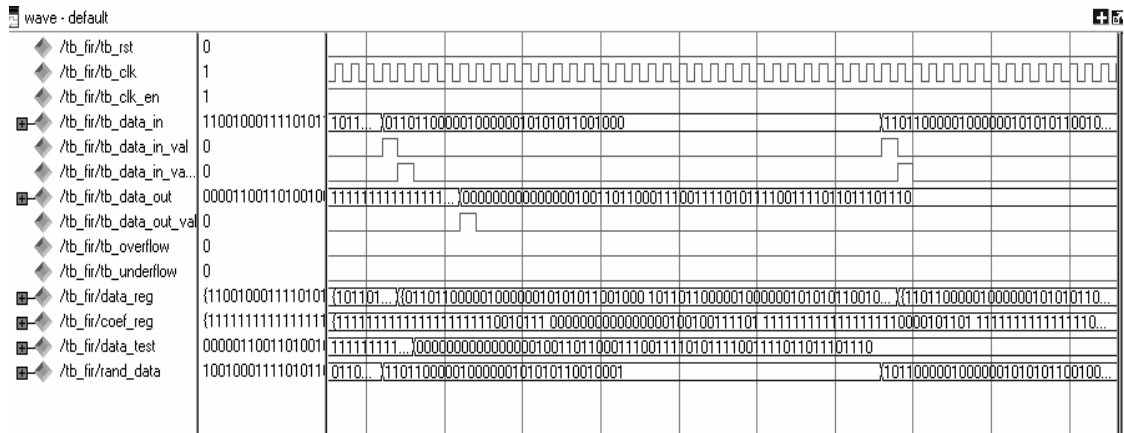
wave - default

| Signal | Value | |
|---|---|---|
| /tb_fir/tb_rst | 0 | |
| /tb_fir/tb_clk | 1 | |
| /tb_fir/tb_clk_en | 1 | |
| /tb_fir/tb_data_in | 1100100011110101 | 1011... 0110110000010000001010101100100 11011000001000000101010110010... |
| /tb_fir/tb_data_in_val | 0 | |
| /tb_fir/tb_data_in_va... | 0 | |
| /tb_fir/tb_data_out | 0000110011010010 | 11111111111111... 0000000000000001001101100011100111101011110011110110111101110 |
| /tb_fir/tb_data_out_val | 0 | |
| /tb_fir/tb_overflow | 0 | |
| /tb_fir/tb_underflow | 0 | |
| /tb_fir/data_reg | {1100100011110101 | {101101... {0110110000010000001010101100100 1011011000001000000101010110010... {11011000001000000101010110... |
| /tb_fir/coef_reg | {1111111111111111 | {1111111111111111111111110010111 0000000000000000100100111101 111111111111111111110000101101 111111111111110... |
| /tb_fir/data_test | 0000011001101001 | 111111111...}000000000000000100110110001110011110101111001111011011110110 |
| /tb_fir/rand_data | 1001000111101011 | 0110... 1101100000100000010101011001000 1 1011000001000000101010110100... |